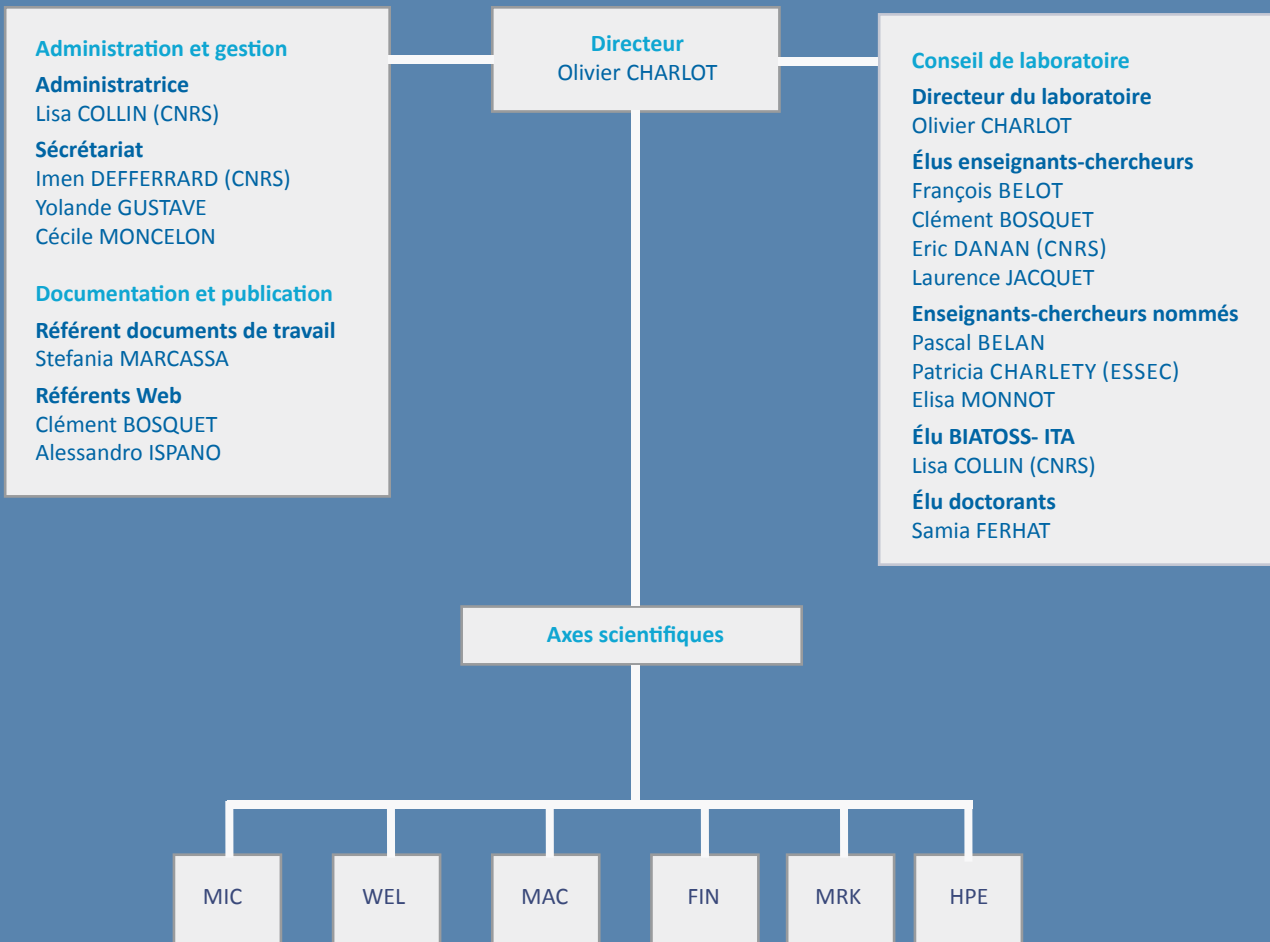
Administration et gestion

Administratrice
Lisa COLLIN (CNRS)

Sécrétariat
Imen DEFFERRARD (CNRS)
Yolande GUSTAVE
Cécile MONCELON

Documentation et publication

Référent documents de travail
Stefania MARCASSA

Référents Web
Clément BOSQUET
Alessandro ISPANO

Directeur
Olivier CHARLOT

Conseil de laboratoire

Directeur du laboratoire
Olivier CHARLOT

Élus enseignants-chercheurs
François BELOT
Clément BOSQUET
Eric DANAN (CNRS)
Laurence JACQUET

Enseignants-chercheurs nommés
Pascal BELAN
Patricia CHARLETY (ESSEC)
Elisa MONNOT

Élu BIATOSS- ITA
Lisa COLLIN (CNRS)

Élu doctorants
Samia FERHAT

Axes scientifiques

MIC

WEL

MAC

FIN

MRK

HPE